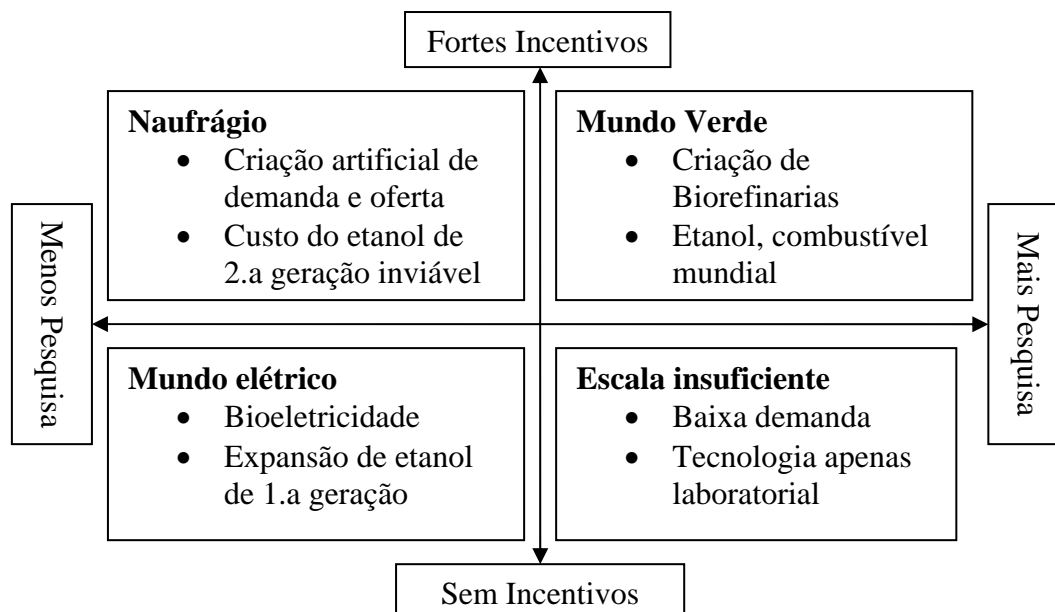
Fortes Incentivos

**Naufrágio**
- Criação artificial de demanda e oferta
- Custo do etanol de 2.a geração inviável

**Mundo Verde**
- Criação de Biorefinarias
- Etanol, combustível mundial

Menos Pesquisa

Mais Pesquisa

**Mundo elétrico**
- Bioeletricidade
- Expansão de etanol de 1.a geração

**Escala insuficiente**
- Baixa demanda
- Tecnologia apenas laboratorial

Sem Incentivos